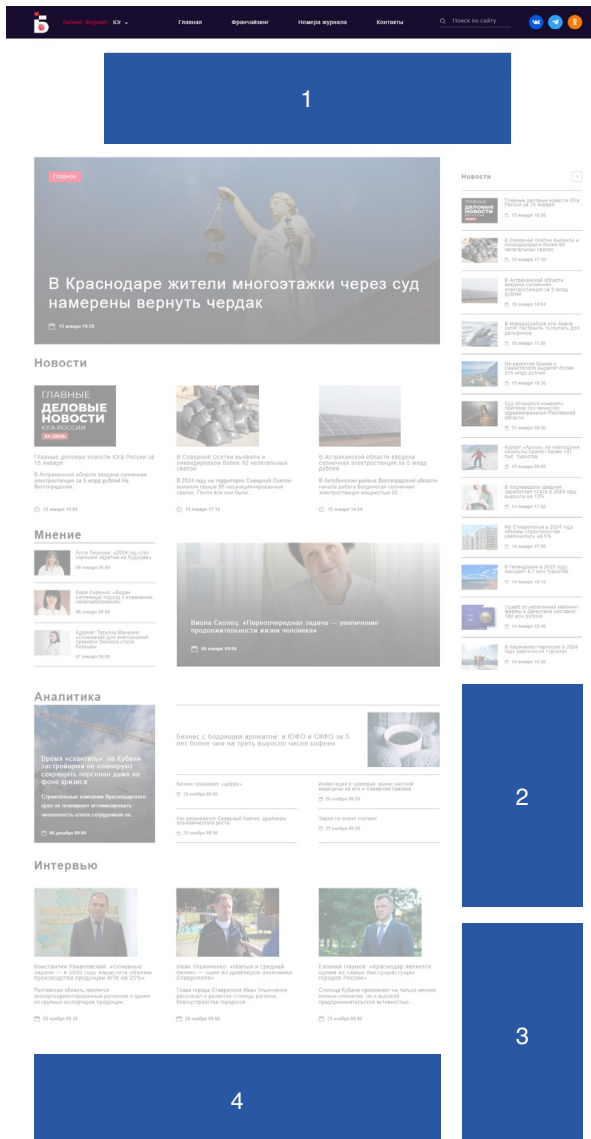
Б Бизнес Журнал Юг

Главная Франчайзинг Номера журнала Контакты

Поиск по сайту

1

Главное

В Краснодаре жители многоэтажки через суд намерены вернуть чердак

15 января 10:39

Новости

ГЛАВНЫЕ ДЕЛОВЫЕ НОВОСТИ ЮГА РОССИИ ЗА ДЕНЬ

Главные деловые новости Юга России за 15 января

В Астраханской области введена солнечная электростанция за 5 млрд рублей На Волгоградском...

15 января 10:00

В Северной Осетии выявили и ликвидировали более 90 нелегальных свалок

В 2024 году на территории Северной Осетии выявили свыше 90 несанкционированных свалок. После все они были...

15 января 17:16

В Астраханской области введена солнечная электростанция за 5 млрд рублей

В Ахтубинском районе Волгоградской области начала работу Бондинская солнечная электростанция мощностью 68...

15 января 14:54

Мнение

Юлия Ткачева: «2024 год стал хорошим задачам на будущее»

09 января 09:00

Вера Сафина: «Видим системный подход к изменению законодательства»

09 января 09:00

Адвокат Татьяна Михина: «Основания для взыскания правами бизнеса стало больше»

01 января 09:00

Виола Скопец: «Первоочередная задача — увеличение продолжительности жизни человека»

06 января 09:00

Аналитика

Время «сжигать»: на Кубани застройщики не планируют сокращать персонал даже на фоне кризиса

Строительные компании Краснодарского края не планируют оптимизировать численность штата сотрудников на...

06 декабря 09:00

Бизнес с бодрящим ароматом: в ЮФО и СКФО за 5 лет более чем на треть выросло число кофеен

Бизнес понимает «кофры»

29 ноября 09:00

Инвестиции в здоровье: рынок частной медицины на юге и в Северном Кавказе

29 ноября 09:00

Как развивается Северный Кавказ: драйверы экономического роста

29 ноября 09:00

Зерно на кромке санкций

22 ноября 09:00

Интервью

Константин Рачаловский: «Основные задачи — к 2030 году нарастить объемы производства продукции АПК на 25%»

Ростовская область является экспортоориентированным регионом и одним из крупных экспортеров продукции...

28 ноября 09:30

Иван Ульянченко: «Малый и средний бизнес — один из драйверов экономики Ставрополя»

Глава города Ставрополя Иван Ульянченко рассказал о развитии столицы региона, благоустройстве городской...

28 ноября 09:00

Евгений Наумов: «Краснодар является одним из самых благоустроенных городов России»

Столица Кубани привлекает не только мягким южным климатом, но и высокой предпринимательской активностью...

23 ноября 09:00

Новости

Главные деловые новости Юга России за 15 января

15 января 10:00

В Северной Осетии выявили и ликвидировали более 90 нелегальных свалок

15 января 17:16

В Астраханской области введена солнечная электростанция за 5 млрд рублей

15 января 14:54

В Новороссийске тот вице-сити может построить гостиницу для детей...

15 января 11:30

На развитие бухты в Севастополе выделят более 374 млрд рублей

15 января 10:30

Суд отказался изменить приговор экс-министру здравоохранения Ростовской области

15 января 09:30

Курорт «Архыз» на новогодние каникулы посетили более 141 тыс. туристов

14 января 09:00

В Калмыкии средняя зарплатная плата в 2024 году выросла на 10%

14 января 17:22

На Ставрополье в 2024 году объемы строительства увеличились на 9%

14 января 17:00

В Геленджике в 2025 году ожидают 4,7 млн туристов

14 января 16:15

Ущерб от украинской мясной фермы в Дагестане составил 380 млн рублей

14 января 12:40

В Кабардино-Балкарии в 2024 году увеличился турпоток

14 января 09:00

2

3

4